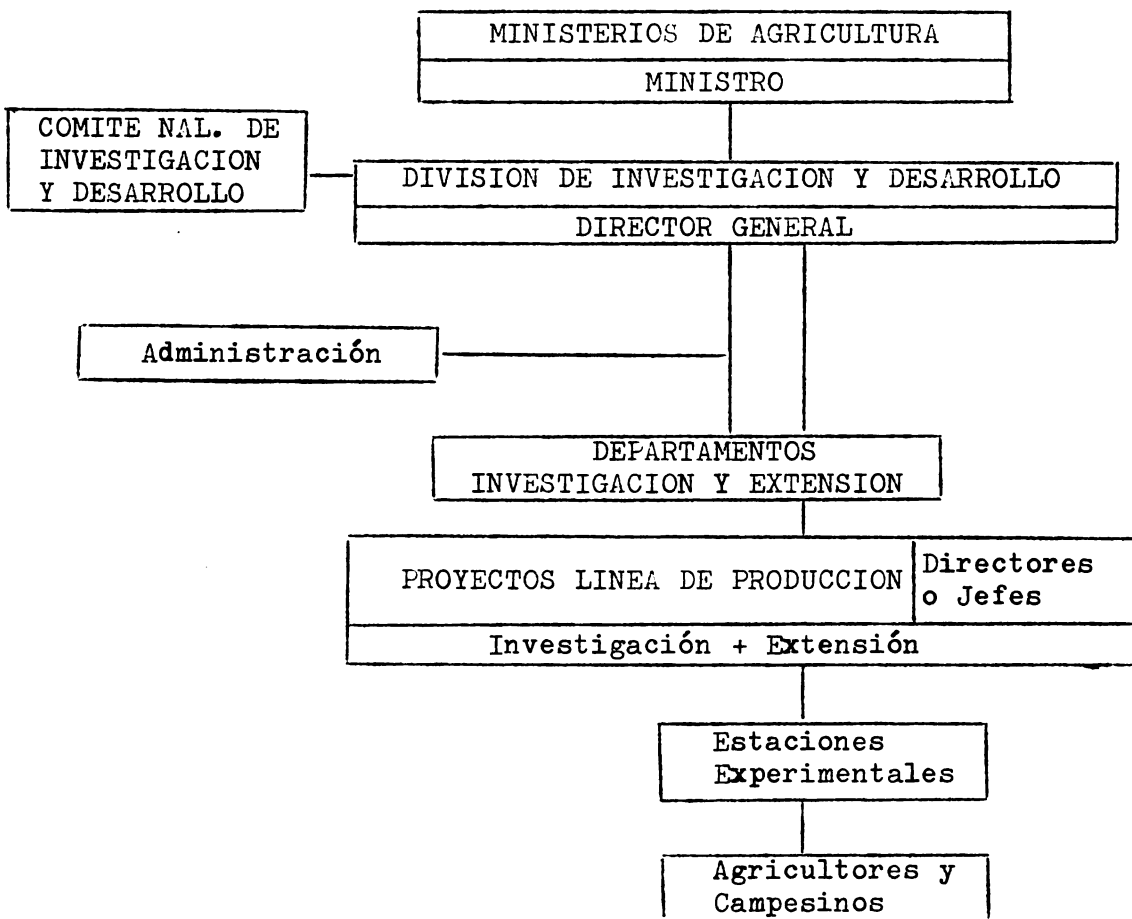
MINISTERIOS DE AGRICULTURA

MINISTRO

COMITE NAL. DE INVESTIGACION Y DESARROLLO

DIVISION DE INVESTIGACION Y DESARROLLO

DIRECTOR GENERAL

Administración

DEPARTAMENTOS INVESTIGACION Y EXTENSION

PROYECTOS LINEA DE PRODUCCION

Directores o Jefes

Investigación + Extensión

Estaciones Experimentales

Agricultores y Campesinos